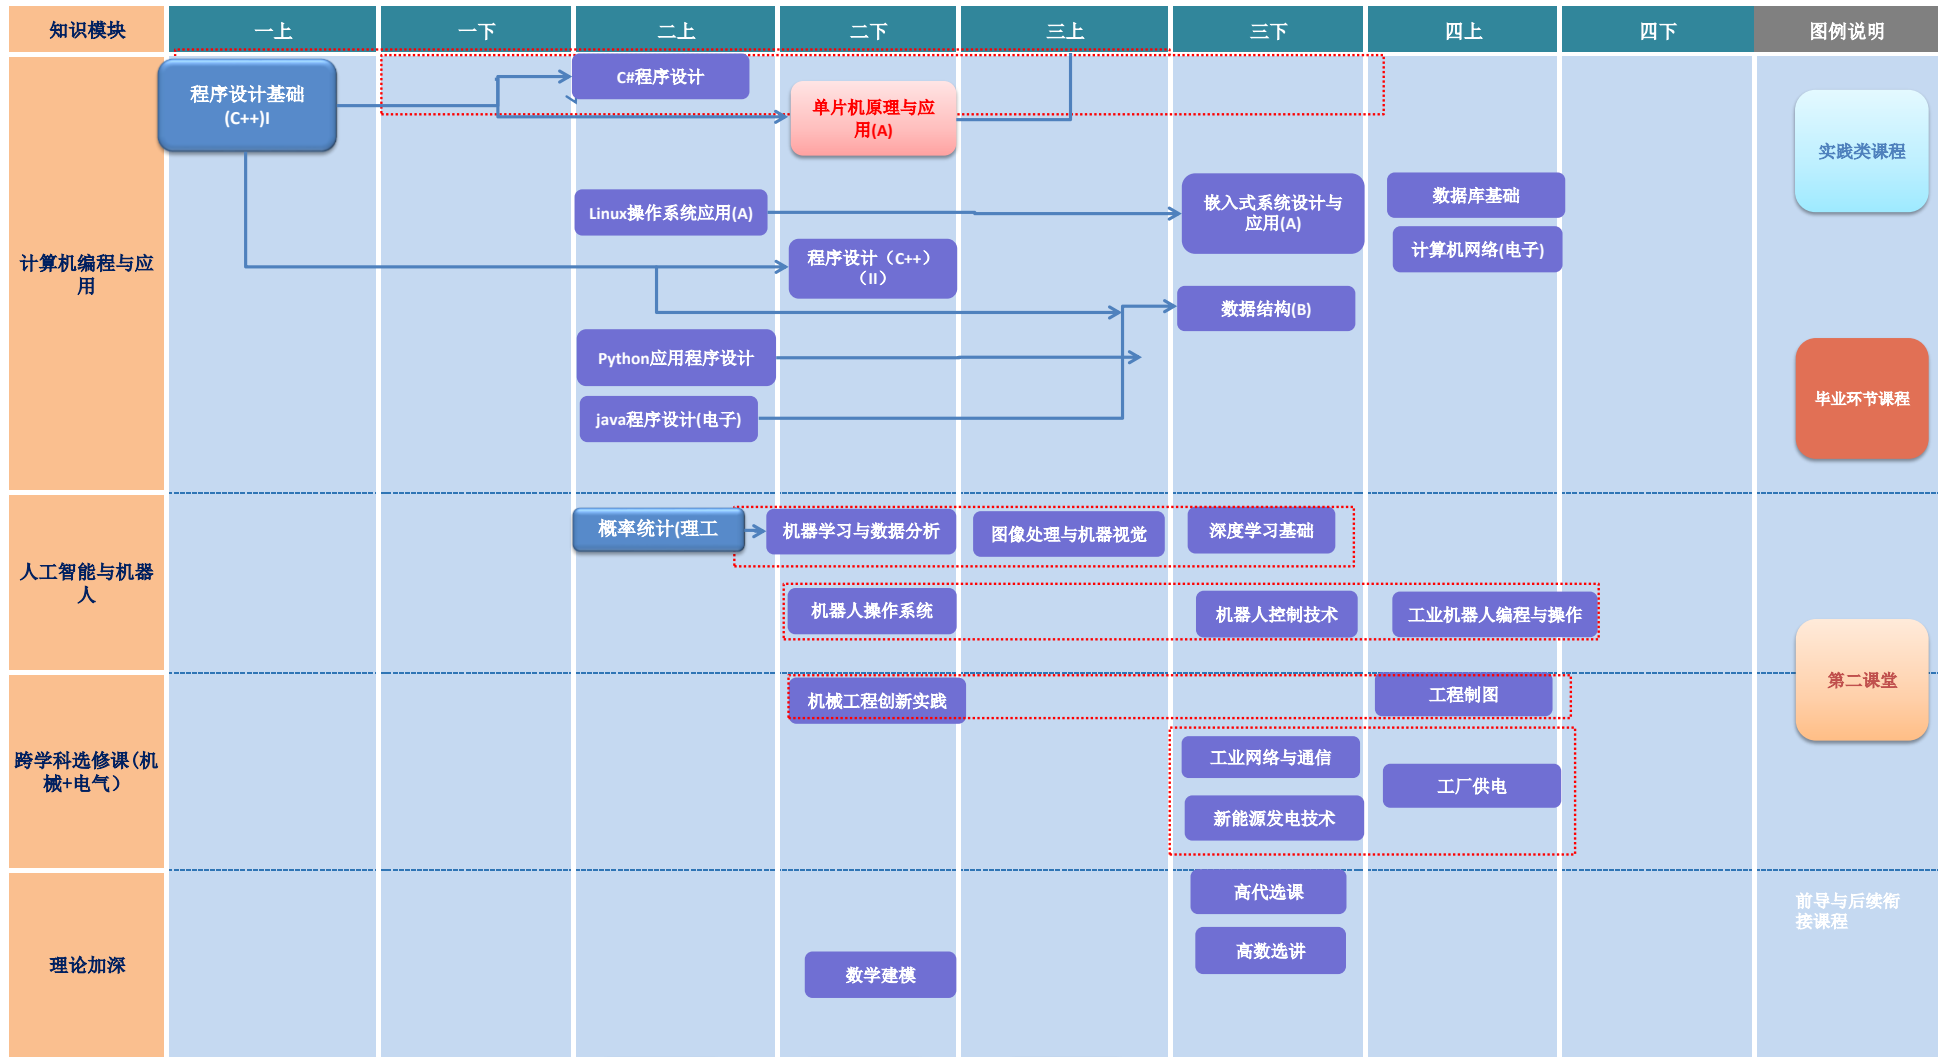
| 知识模块 | 一上 | 一下 | 二上 | 二下 | 三上 | 三下 | 四上 | 四下 | 图例说明 |
|---|---|---|---|---|---|---|---|---|---|
| 计算机编程与应用 | 程序设计基础 (C++)I | | C#程序设计<br>Linux操作系统应用(A)<br>Python应用程序设计<br>java程序设计(电子) | 单片机原理与应用(A)<br>程序设计（C++）（II） | | 嵌入式系统设计与应用(A)<br>数据结构(B) | 数据库基础<br>计算机网络(电子) | | 实践类课程<br>毕业环节课程 |
| 人工智能与机器人 | | | 概率统计(理工 | 机器学习与数据分析<br>机器人操作系统 | 图像处理与机器视觉 | 深度学习基础<br>机器人控制技术 | 工业机器人编程与操作 | | |
| 跨学科选修课(机械+电气） | | | | 机械工程创新实践 | | 工业网络与通信<br>新能源发电技术 | 工程制图<br>工厂供电 | | 第二课堂 |
| 理论加深 | | | | 数学建模 | | 高代选课<br>高数选讲 | | | 前导与后续衔接课程 |